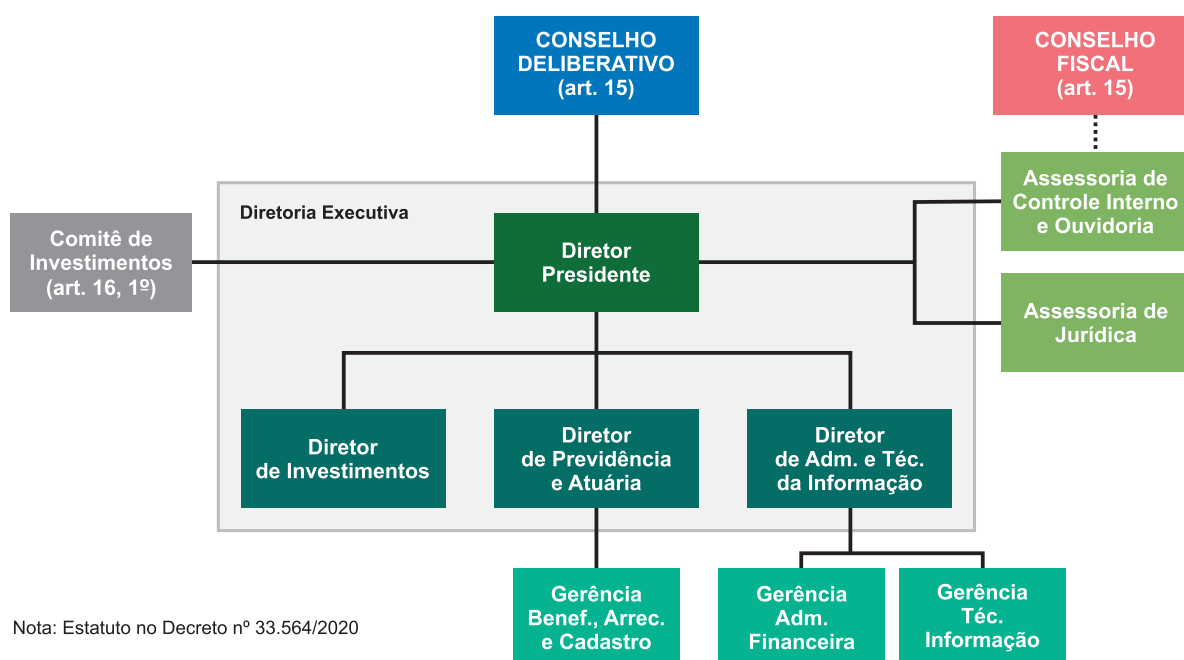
CONSELHO DELIBERATIVO (art. 15)

CONSELHO FISCAL (art. 15)

Diretoria Executiva

Comitê de Investimentos (art. 16, 1º)

Diretor Presidente

Assessoria de Controle Interno e Ouvidoria

Assessoria de Jurídica

Diretor de Investimentos

Diretor de Previdência e Atuária

Diretor de Adm. e Téc. da Informação

Gerência Benef., Arrec. e Cadastro

Gerência Adm. Financeira

Gerência Téc. Informação

Nota: Estatuto no Decreto nº 33.564/2020